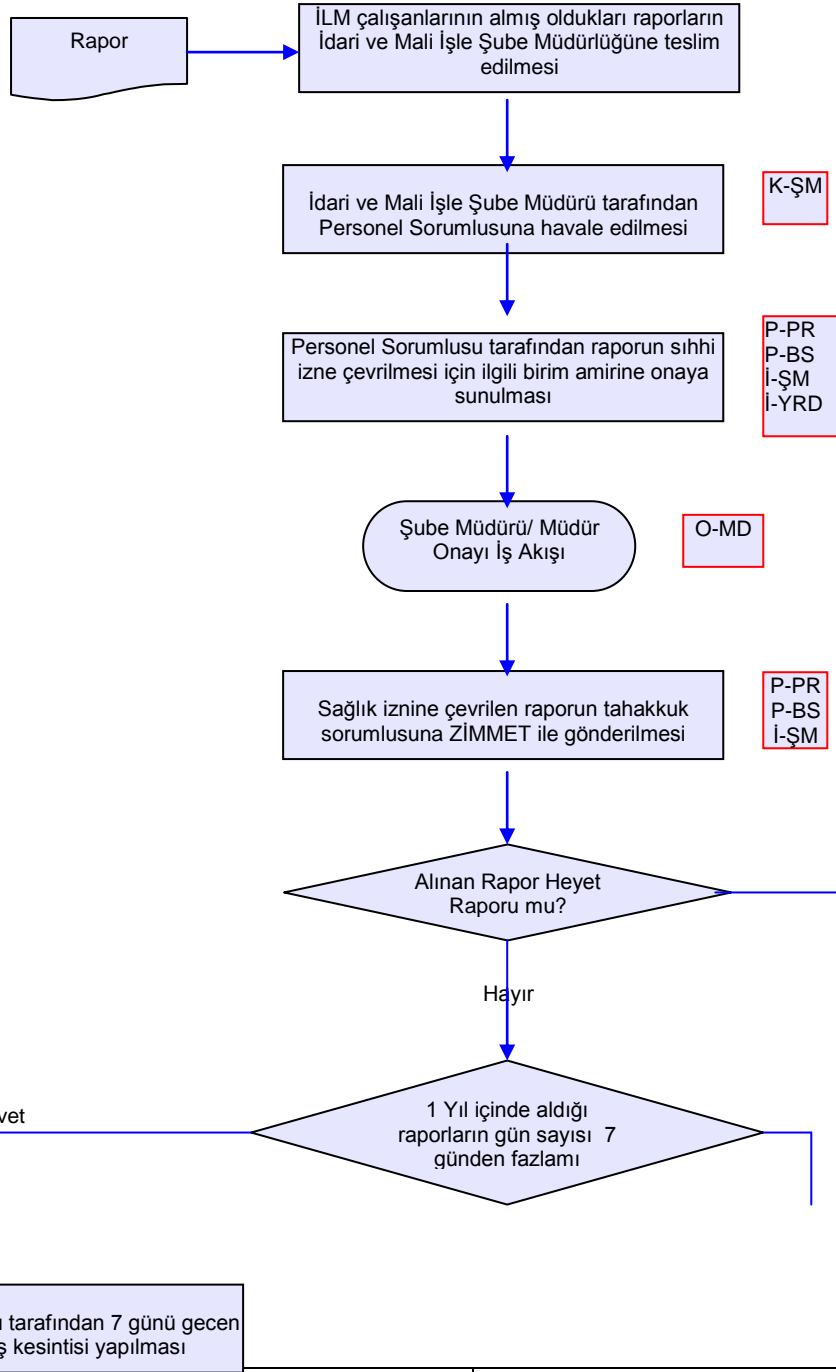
Rapor

İLM çalışanlarının almış oldukları raporların İdari ve Mali İşle Şube Müdürlüğüne teslim edilmesi

İdari ve Mali İşle Şube Müdürü tarafından Personel Sorumlusuna havale edilmesi

K-ŞM

Personel Sorumlusu tarafından raporun sıhhi izne çevrilmesi için ilgili birim amirine onaya sunulması

P-PR
P-BS
İ-ŞM
İ-YRD

Şube Müdürü/ Müdür Onayı İş Akışı

O-MD

Sağlık iznine çevrilen raporun tahakkuk sorumlusuna ZİMMET ile gönderilmesi

P-PR
P-BS
İ-ŞM

Alınan Rapor Heyet Raporu mu?

Hayır

vet

1 Yıl içinde aldığı raporların gün sayısı 7 günden fazlamı

n tarafından 7 günü gecen ş kesintisi yapılması